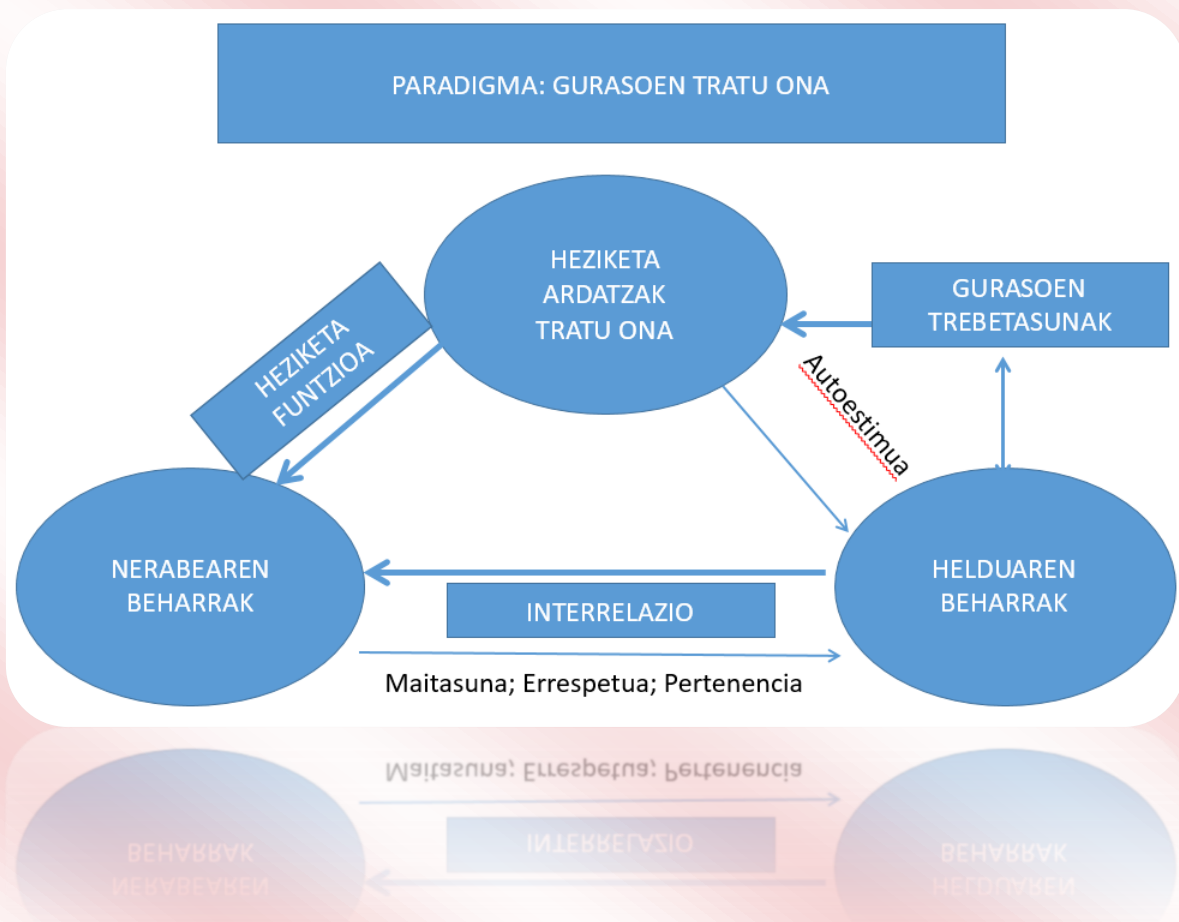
PARADIGMA: GURASOEN TRATU ONA

HEZIKETA
ARDATZAK
TRATU ONA

GURASOEN
TREBETASUNAK

HEZIKETA
FUNTZIOA

Autoestimua

NERABEAREN
BEHARRAK

HELDUAREN
BEHARRAK

INTERRELAZIO

Maitasuna; Errespetua; Pertenencia